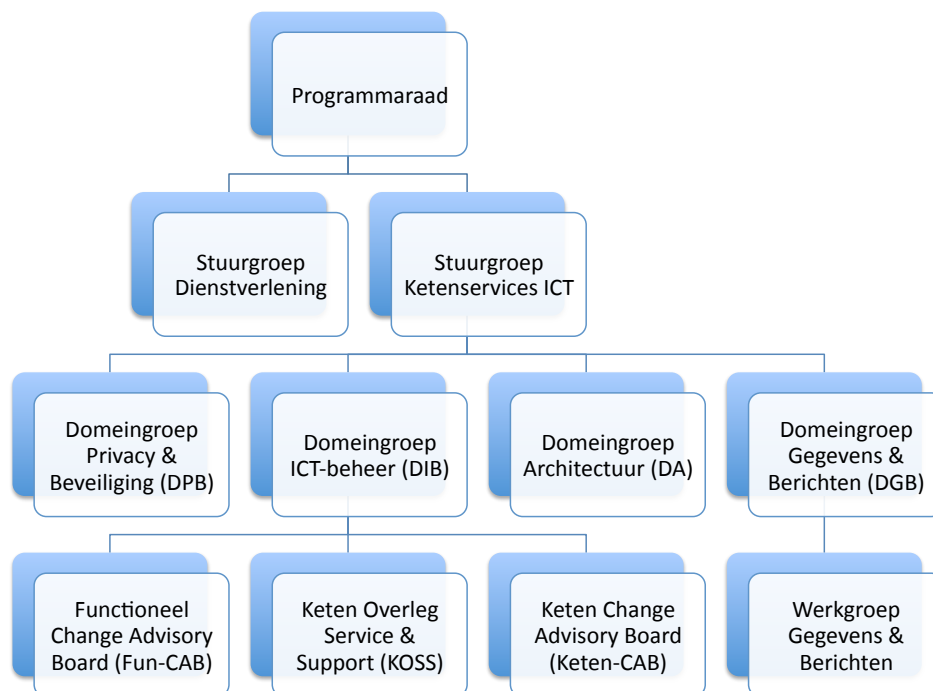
Programmaraad

Stuurgroep Dienstverlening

Stuurgroep Ketenservices ICT

Domeingroep Privacy & Beveiliging (DPB)

Domeingroep ICT-beheer (DIB)

Domeingroep Architectuur (DA)

Domeingroep Gegevens & Berichten (DGB)

Functioneel Change Advisory Board (Fun-CAB)

Keten Overleg Service & Support (KOSS)

Keten Change Advisory Board (Keten-CAB)

Werkgroep Gegevens & Berichten